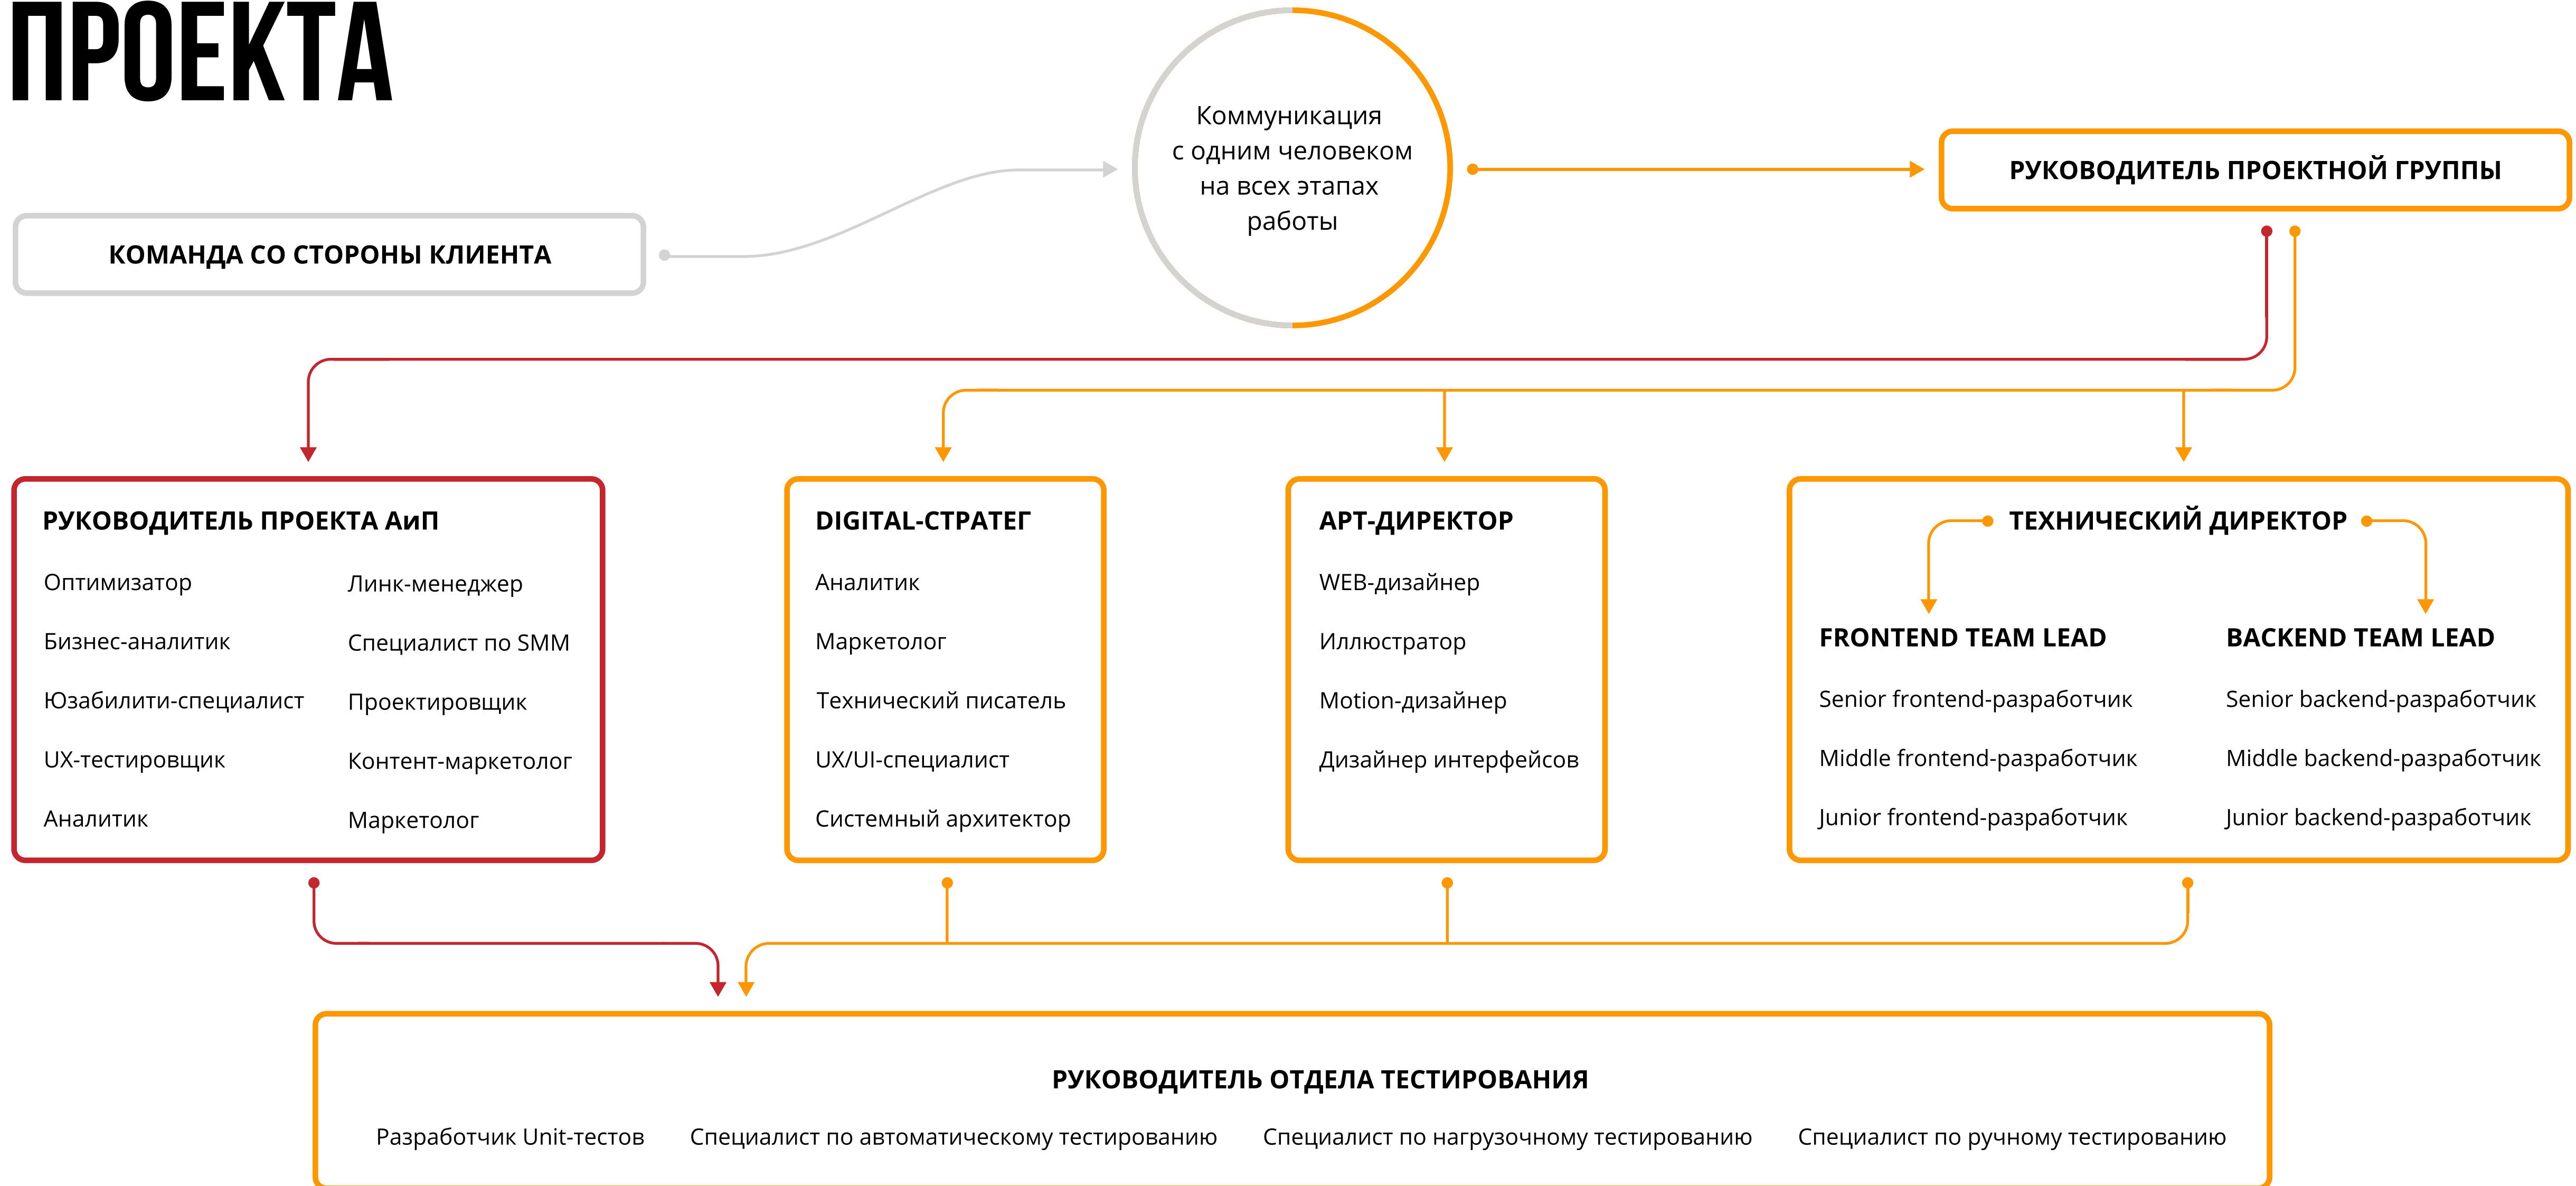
ПРОЕКТА

Коммуникация с одним человеком на всех этапах работы

РУКОВОДИТЕЛЬ ПРОЕКТНОЙ ГРУППЫ

КОМАНДА СО СТОРОНЫ КЛИЕНТА

РУКОВОДИТЕЛЬ ПРОЕКТА АиП

Оптимизатор

Бизнес-аналитик

Юзабилити-специалист

UX-тестировщик

Аналитик

Линк-менеджер

Специалист по SMM

Проектировщик

Контент-маркетолог

Маркетолог

DIGITAL-СТРАТЕГ

Аналитик

Маркетолог

Технический писатель

UX/UI-специалист

Системный архитектор

АРТ-ДИРЕКТОР

WEB-дизайнер

Иллюстратор

Motion-дизайнер

Дизайнер интерфейсов

ТЕХНИЧЕСКИЙ ДИРЕКТОР

FRONTEND TEAM LEAD

Senior frontend-разработчик

Middle frontend-разработчик

Junior frontend-разработчик

BACKEND TEAM LEAD

Senior backend-разработчик

Middle backend-разработчик

Junior backend-разработчик

РУКОВОДИТЕЛЬ ОТДЕЛА ТЕСТИРОВАНИЯ

Разработчик Unit-тестов

Специалист по автоматическому тестированию

Специалист по нагрузочному тестированию

Специалист по ручному тестированию